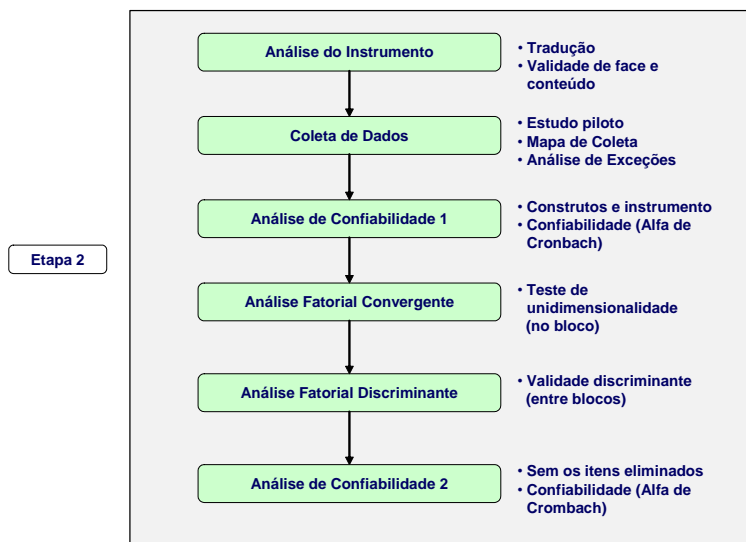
Etapa 2

Análise do Instrumento

• Tradução
• Validade de face e conteúdo

Coleta de Dados

• Estudo piloto
• Mapa de Coleta
• Análise de Exceções

Análise de Confiabilidade 1

• Construtos e instrumento
• Confiabilidade (Alfa de Cronbach)

Análise Fatorial Convergente

• Teste de unidimensionalidade (no bloco)

Análise Fatorial Discriminante

• Validade discriminante (entre blocos)

Análise de Confiabilidade 2

• Sem os itens eliminados
• Confiabilidade (Alfa de Crombach)